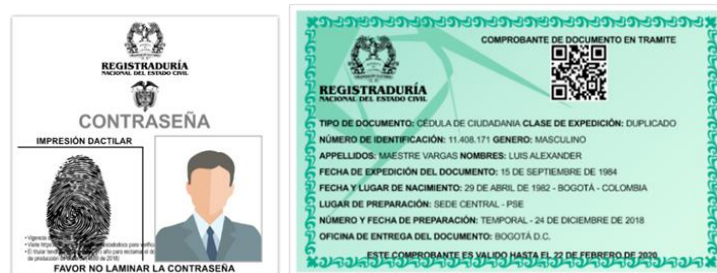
REGISTRADURÍA
NACIONAL DEL ESTADO CIVIL

CONTRASEÑA

IMPRESIÓN DACTILAR

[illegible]

FAVOR NO LAMINAR LA CONTRASEÑA

REGISTRADURÍA
NACIONAL DEL ESTADO CIVIL

COMPROBANTE DE DOCUMENTO EN TRAMITE

TIPO DE DOCUMENTO: CÉDULA DE CIUDADANIA CLASE DE EXPEDICIÓN: DUPLICADO
NÚMERO DE IDENTIFICACIÓN: 11.408.171 GENERO: MASCULINO
APPELLIDOS: MAESTRE VARGAS NOMBRES: LUIS ALEXANDER
FECHA DE EXPEDICIÓN DEL DOCUMENTO: 15 DE SEPTIEMBRE DE 1984
FECHA Y LUGAR DE NACIMIENTO: 29 DE ABRIL DE 1982 - BOGOTÁ - COLOMBIA
LUGAR DE PREPARACIÓN: SEDE CENTRAL - PSE
NÚMERO Y FECHA DE PREPARACIÓN: TEMPORAL - 24 DE DICIEMBRE DE 2018
OFICINA DE ENTREGA DEL DOCUMENTO: BOGOTÁ D.C.
ESTE COMPROBANTE ES VALIDO HASTA EL 22 DE FEBRERO DE 2020